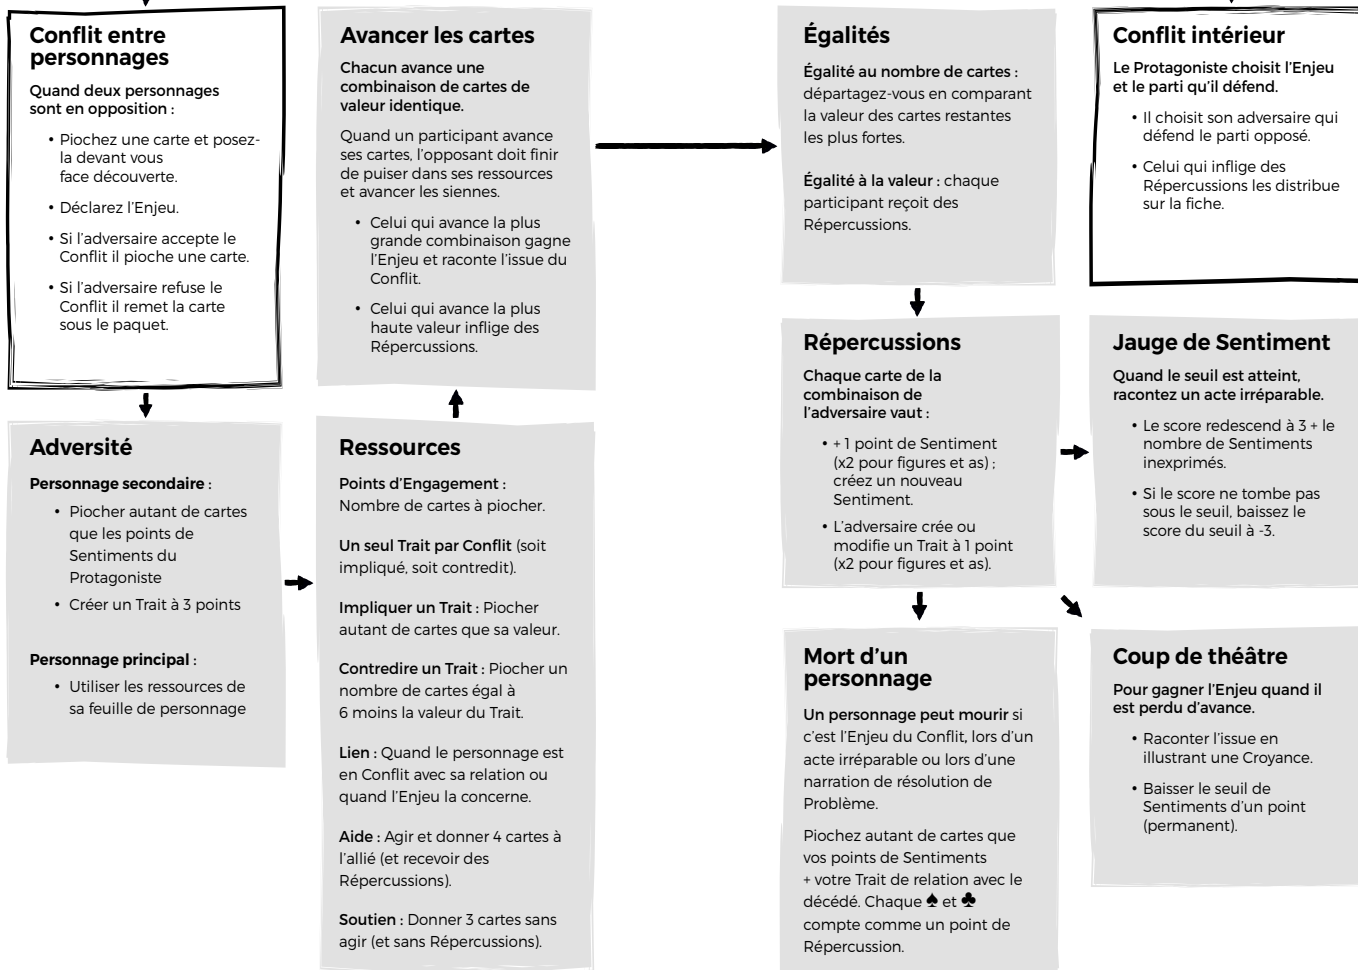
Conflit entre personnages

Quand deux personnages sont en opposition :

• Piochez une carte et posez-la devant vous face découverte.
• Déclarez l'Enjeu.
• Si l'adversaire accepte le Conflit il pioche une carte.
• Si l'adversaire refuse le Conflit il remet la carte sous le paquet.

Adversité

Personnage secondaire :

• Piocher autant de cartes que les points de Sentiments du Protagoniste
• Créer un Trait à 3 points

Personnage principal :

• Utiliser les ressources de sa feuille de personnage

Avancer les cartes

Chacun avance une combinaison de cartes de valeur identique.

Quand un participant avance ses cartes, l'opposant doit finir de puiser dans ses ressources et avancer les siennes.

• Celui qui avance la plus grande combinaison gagne l'Enjeu et raconte l'issue du Conflit.
• Celui qui avance la plus haute valeur inflige des Répercussions.

Ressources

Points d'Engagement : Nombre de cartes à piocher.

Un seul Trait par Conflit (soit impliqué, soit contredit).

Impliquer un Trait : Piocher autant de cartes que sa valeur.

Contredire un Trait : Piocher un nombre de cartes égal à 6 moins la valeur du Trait.

Lien : Quand le personnage est en Conflit avec sa relation ou quand l'Enjeu la concerne.

Aide : Agir et donner 4 cartes à l'allié (et recevoir des Répercussions).

Soutien : Donner 3 cartes sans agir (et sans Répercussions).

Égalités

Égalité au nombre de cartes : départagez-vous en comparant la valeur des cartes restantes les plus fortes.

Égalité à la valeur : chaque participant reçoit des Répercussions.

Répercussions

Chaque carte de la combinaison de l'adversaire vaut :

• + 1 point de Sentiment (x2 pour figures et as) ; créez un nouveau Sentiment.
• L'adversaire crée ou modifie un Trait à 1 point (x2 pour figures et as).

Mort d'un personnage

Un personnage peut mourir si c'est l'Enjeu du Conflit, lors d'un acte irréparable ou lors d'une narration de résolution de Problème.

Piochez autant de cartes que vos points de Sentiments + votre Trait de relation avec le décédé. Chaque ♠ et ♣ compte comme un point de Répercussion.

Conflit intérieur

Le Protagoniste choisit l'Enjeu et le parti qu'il défend.

• Il choisit son adversaire qui défend le parti opposé.
• Celui qui inflige des Répercussions les distribue sur la fiche.

Jauge de Sentiment

Quand le seuil est atteint, racontez un acte irréparable.

• Le score redescend à 3 + le nombre de Sentiments inexprimés.
• Si le score ne tombe pas sous le seuil, baissez le score du seuil à -3.

Coup de théâtre

Pour gagner l'Enjeu quand il est perdu d'avance.

• Raconter l'issue en illustrant une Croyance.
• Baisser le seuil de Sentiments d'un point (permanent).